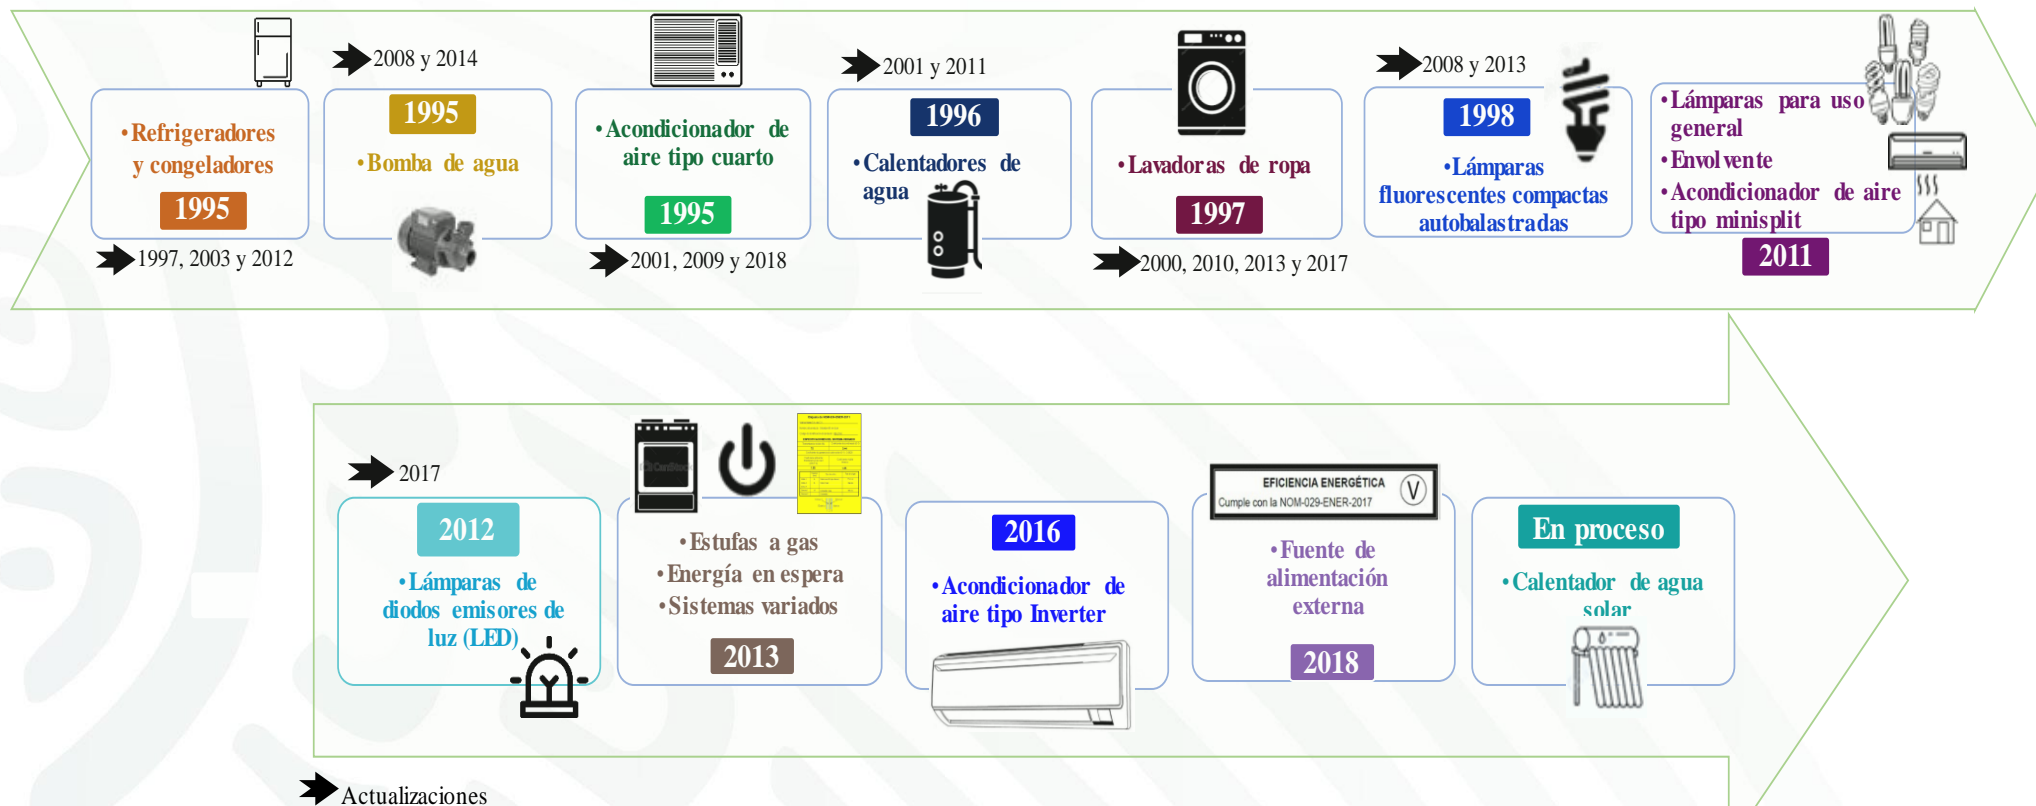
•Refrigeradores y congeladores
1995
1997, 2003 y 2012

2008 y 2014
1995
•Bomba de agua

•Acondicionador de aire tipo cuarto
1995
2001, 2009 y 2018

2001 y 2011
1996
•Calentadores de agua

•Lavadoras de ropa
1997
2000, 2010, 2013 y 2017

2008 y 2013
1998
•Lámparas fluorescentes compactas autobalastradas

•Lámparas para uso general
•Envolvente
•Acondicionador de aire tipo minisplit
2011

2017
2012
•Lámparas de diodos emisores de luz (LED)

•Estufas a gas
•Energía en espera
•Sistemas variados
2013

2016
•Acondicionador de aire tipo Inverter

EFICIENCIA ENERGÉTICA
Cumple con la NOM-029-ENER-2017
V
•Fuente de alimentación externa
2018

En proceso
•Calentador de agua solar

Actualizaciones